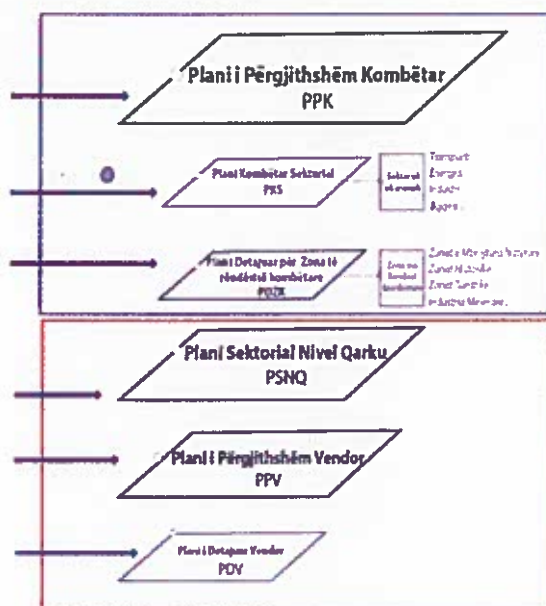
Plani i Përgjithshëm Kombëtar
PPK

Plani Kombëtar Sektorial
PKS

Sektorët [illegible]

Transport
Energji
Industri
Ujëra

Plani Detajuar për Zona të rëndësisë kombëtare
PDZK

Zona me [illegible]

Zonat e Mbrojtura Natyrore
Zonat Historike
Zonat Turistike
Industria Minerare

Plani Sektorial Nivel Qarku
PSNQ

Plani i Përgjithshëm Vendor
PPV

Plani i Detajuar Vendor
PDV